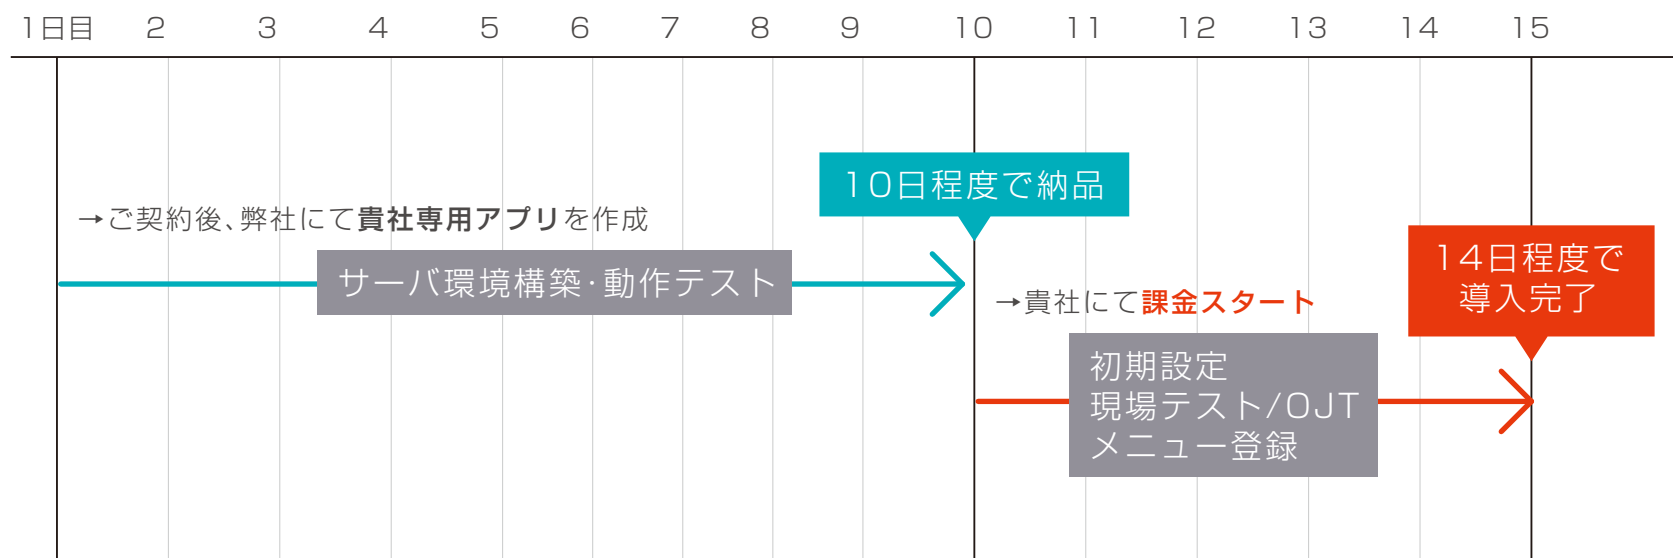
1日目 2 3 4 5 6 7 8 9 10 11 12 13 14 15

10日程度で納品

→ご契約後、弊社にて貴社専用アプリを作成

サーバ環境構築･動作テスト

14日程度で導入完了

→貴社にて課金スタート

初期設定
現場テスト/OJT
メニュー登録